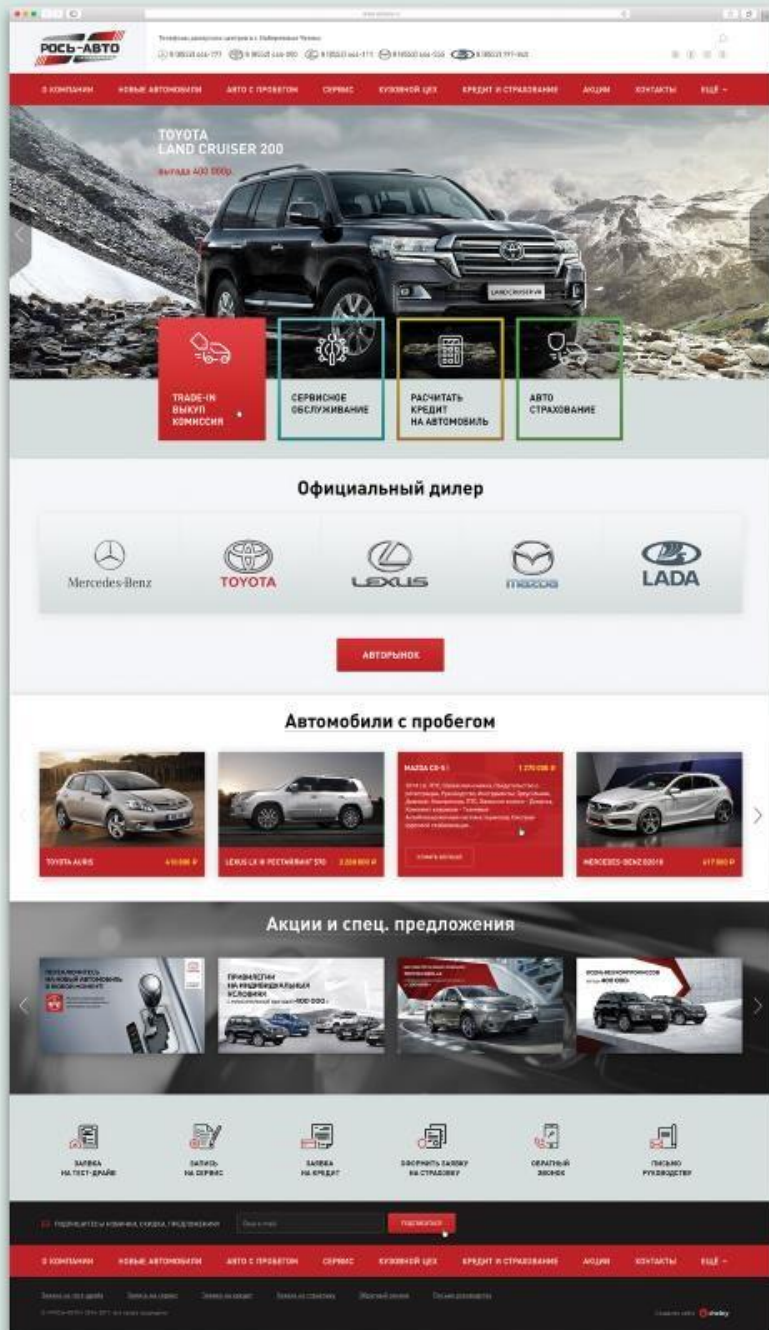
РОСЬ-АВТО

Телефоны дилерских центров в г. Набережные Челны

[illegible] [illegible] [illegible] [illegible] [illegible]

О КОМПАНИИ НОВЫЕ АВТОМОБИЛИ АВТО С ПРОБЕГОМ СЕРВИС КУЗОВНОЙ ЦЕХ КРЕДИТ И СТРАХОВАНИЕ АКЦИИ КОНТАКТЫ ЕЩЁ

TOYOTA LAND CRUISER 200

выгода 400 000р.

TRADE-IN ВЫКУП КОМИССИЯ

СЕРВИСНОЕ ОБСЛУЖИВАНИЕ

РАСЧИТАТЬ КРЕДИТ НА АВТОМОБИЛЬ

АВТО СТРАХОВАНИЕ

Официальный дилер

Mercedes-Benz

TOYOTA

LEXUS

mazda

LADA

АВТОРЫНОК

Автомобили с пробегом

TOYOTA AURIS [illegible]

LEXUS LX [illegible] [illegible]

MAZDA CX-5 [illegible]

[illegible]

MERCEDES-BENZ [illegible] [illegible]

Акции и спец. предложения

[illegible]

ПРИВИЛЕГИИ НА ИНДИВИДУАЛЬНЫХ УСЛОВИЯХ

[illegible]

ЗАЯВКА НА ТЕСТ-ДРАЙВ

ЗАПИСЬ НА СЕРВИС

ЗАЯВКА НА КРЕДИТ

ОФОРМИТЬ ЗАЯВКУ НА СТРАХОВКУ

ОБРАТНЫЙ ЗВОНОК

ПИСЬМО РУКОВОДСТВУ

ПОДПИШИТЕСЬ НА НОВИНКИ, СКИДКИ, ПРЕДЛОЖЕНИЯ

ПОДПИСАТЬСЯ

О КОМПАНИИ НОВЫЕ АВТОМОБИЛИ АВТО С ПРОБЕГОМ СЕРВИС КУЗОВНОЙ ЦЕХ КРЕДИТ И СТРАХОВАНИЕ АКЦИИ КОНТАКТЫ ЕЩЁ

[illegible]